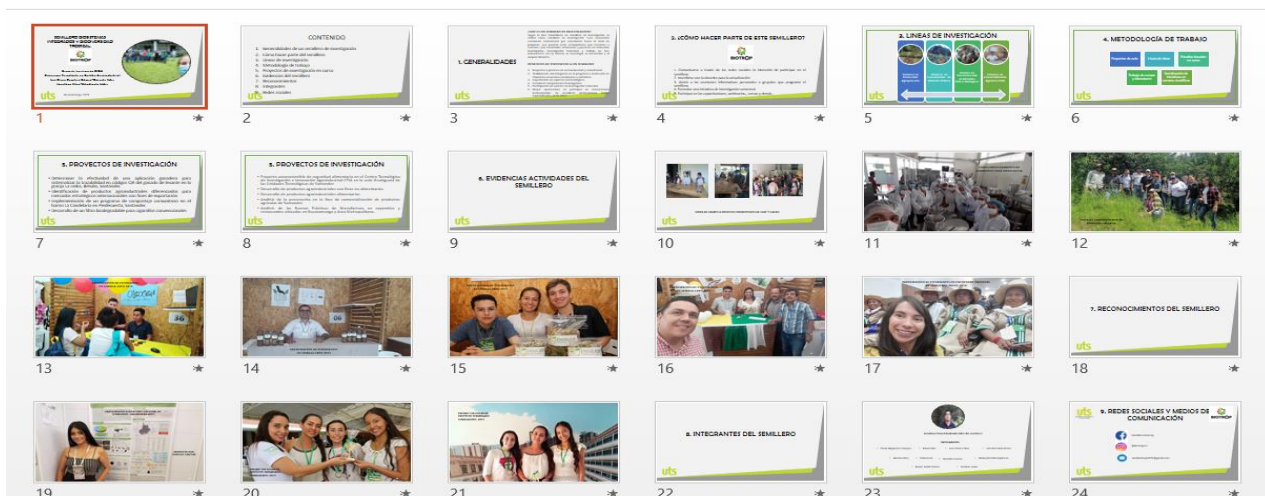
SEMILLERO SISTEMAS INTEGRADOS Y BIODIVERSIDAD TROPICAL
BIOTROP
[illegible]
uts
1
CONTENIDO
1. Generalidades de los semilleros de investigación
2. Cómo hacer parte del semillero
3. Líneas de investigación
4. Metodología de trabajo
5. Proyectos de investigación en curso
6. Evidencias del semillero
7. Reconocimientos
8. Integrantes
9. Redes sociales
2
1. GENERALIDADES
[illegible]
3
2. ¿CÓMO HACER PARTE DE ESTE SEMILLERO?
BIOTROP
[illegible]
uts
4
3. LINEAS DE INVESTIGACIÓN
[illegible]
uts
5
4. METODOLOGÍA DE TRABAJO
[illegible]
uts
6
5. PROYECTOS DE INVESTIGACIÓN
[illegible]
uts
7
5. PROYECTOS DE INVESTIGACIÓN
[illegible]
uts
8
6. EVIDENCIAS ACTIVIDADES DEL SEMILLERO
uts
9
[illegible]
10
11
12
13
14
15
16
17
7. RECONOCIMIENTOS DEL SEMILLERO
uts
18
19
20
21
8. INTEGRANTES DEL SEMILLERO
uts
22
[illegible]
uts
23
uts
9. REDES SOCIALES Y MEDIOS DE COMUNICACIÓN
BIOTROP
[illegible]
24